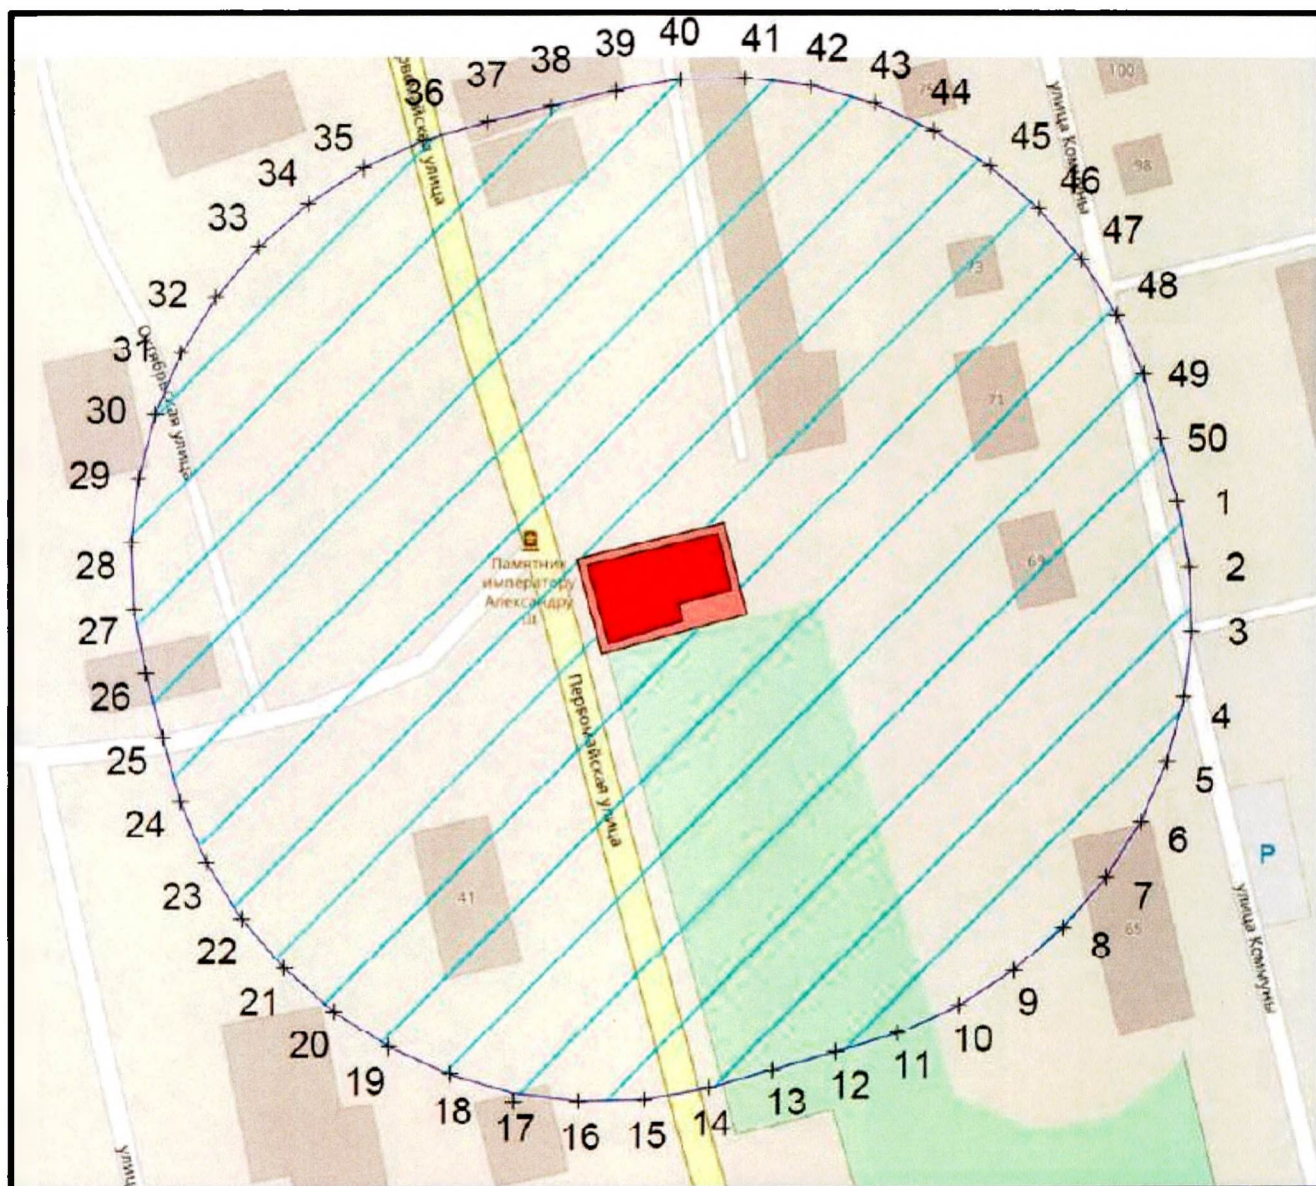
40 41 42 43 44 45 46 47 48 49 50 1 2 3 4 5 6 7 8 9 10 11 12 13 14 15 16 17 18 19 20 21 22 23 24 25 26 27 28 29 30 31 32 33 34 35 36 37 38 39

Памятник императору Александру III

Первомайская улица

Первомайская улица

Октябрьская улица

улица Коммуны

улица Коммуны

улица

100

98

73

71

69

65

41

P